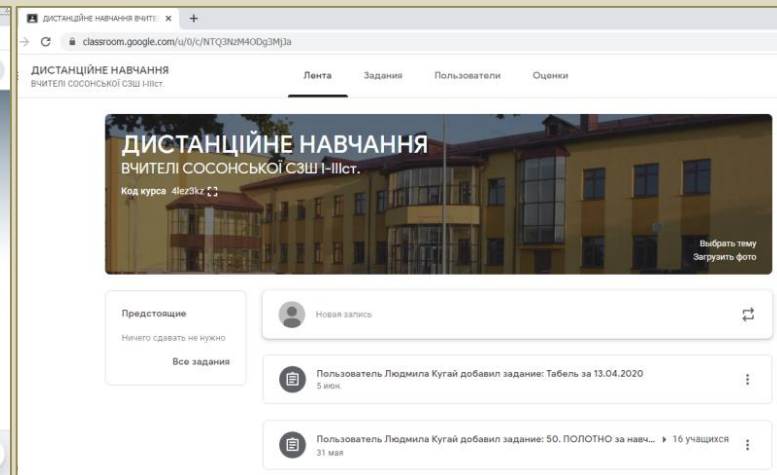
ДИСТАНЦІЙНЕ НАВЧАННЯ ВЧИТЕ ×
+
classroom.google.com/u/0/c/NTQ3NzM4ODg3MjJa

ДИСТАНЦІЙНЕ НАВЧАННЯ
ВЧИТЕЛІ СОСОНСЬКОЇ СЗШ І-ІІІст.

Лента
Задания
Пользователи
Оценки

ДИСТАНЦІЙНЕ НАВЧАННЯ
ВЧИТЕЛІ СОСОНСЬКОЇ СЗШ І-ІІІст.
Код курса 4lez3kz

Выбрать тему
Загрузить фото

Предстоящие
Ничего сдавать не нужно
Все задания

Новая запись

Пользователь Людмила Кугай добавил задание: Табель за 13.04.2020
5 июн.

Пользователь Людмила Кугай добавил задание: 50. ПОЛОТНО за навч... ▸ 16 учащихся
31 мая